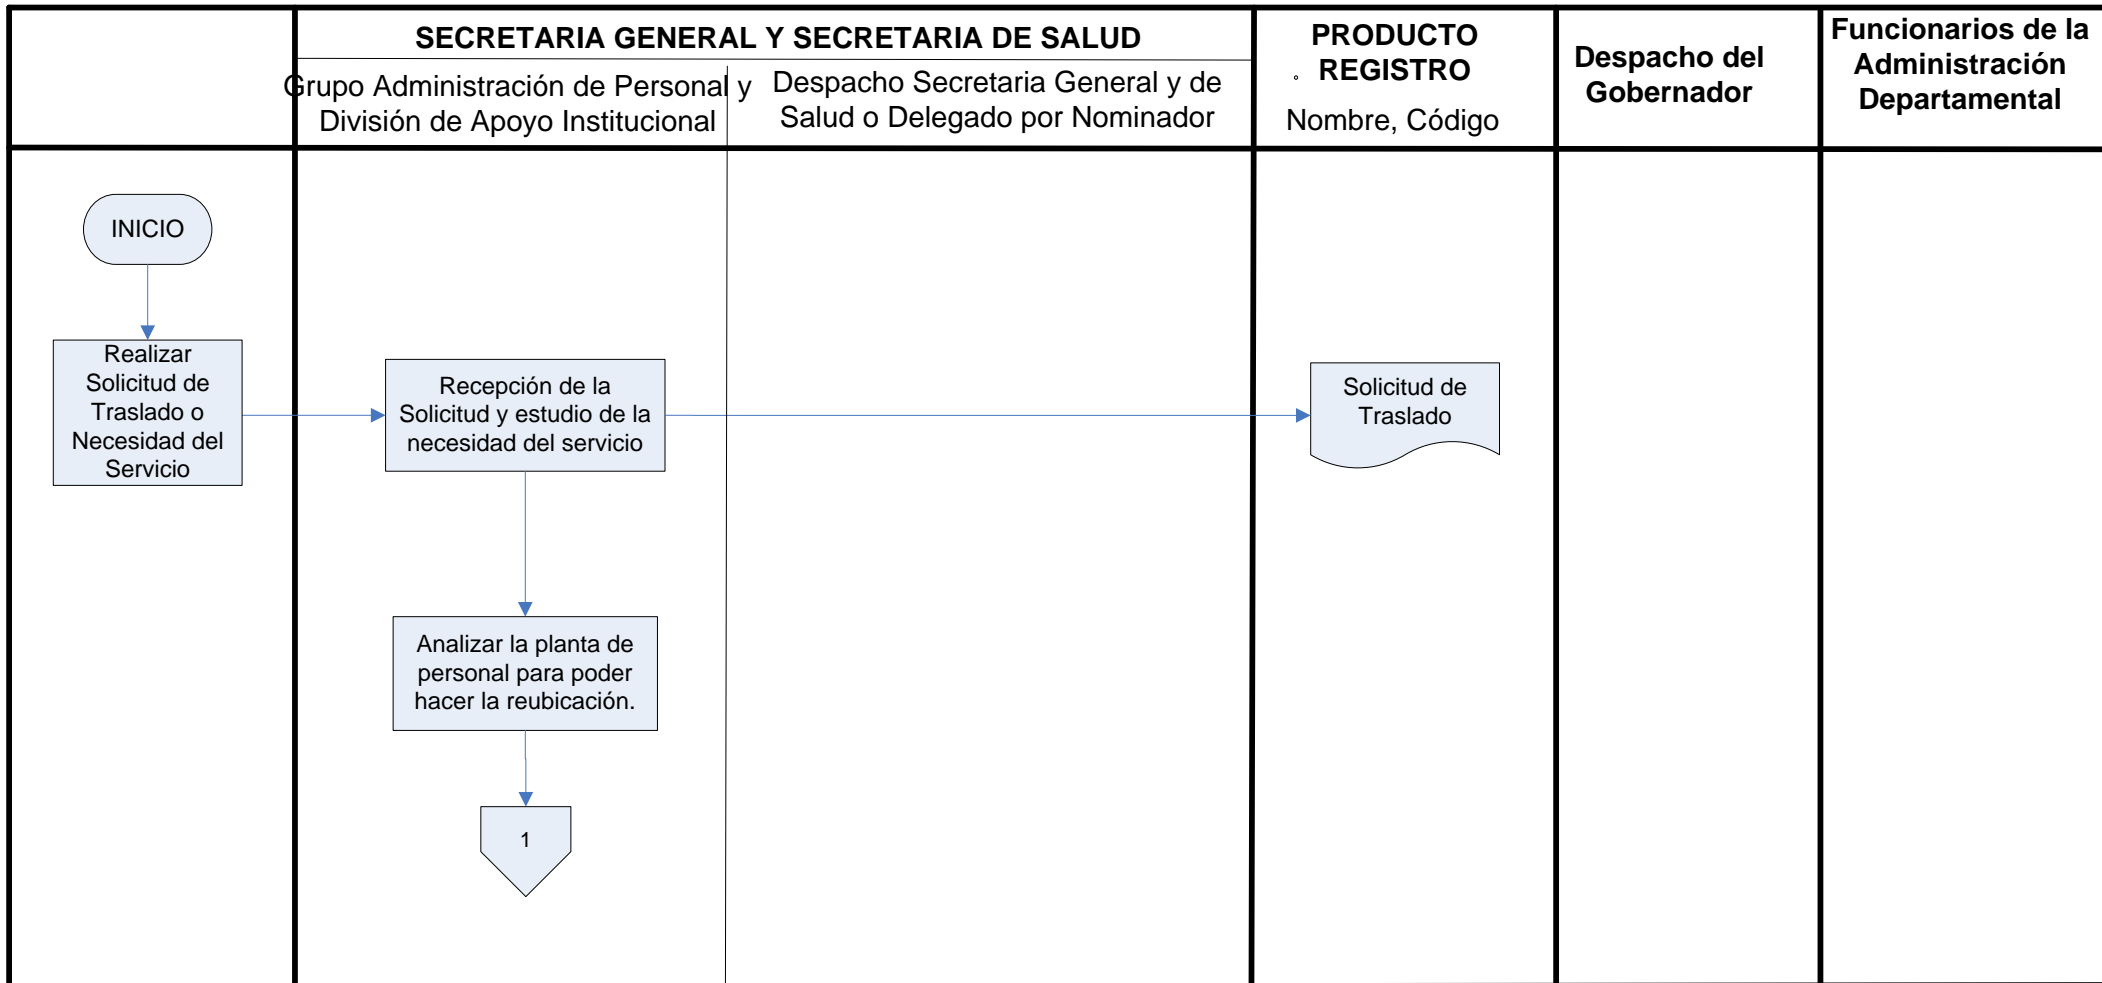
SECRETARIA GENERAL Y SECRETARIA DE SALUD

Grupo Administración de Personal y División de Apoyo Institucional

Despacho Secretaria General y de Salud o Delegado por Nominador

PRODUCTO REGISTRO

Nombre, Código

Despacho del Gobernador

Funcionarios de la Administración Departamental

INICIO

Realizar Solicitud de Traslado o Necesidad del Servicio

Recepción de la Solicitud y estudio de la necesidad del servicio

Solicitud de Traslado

Analizar la planta de personal para poder hacer la reubicación.

1